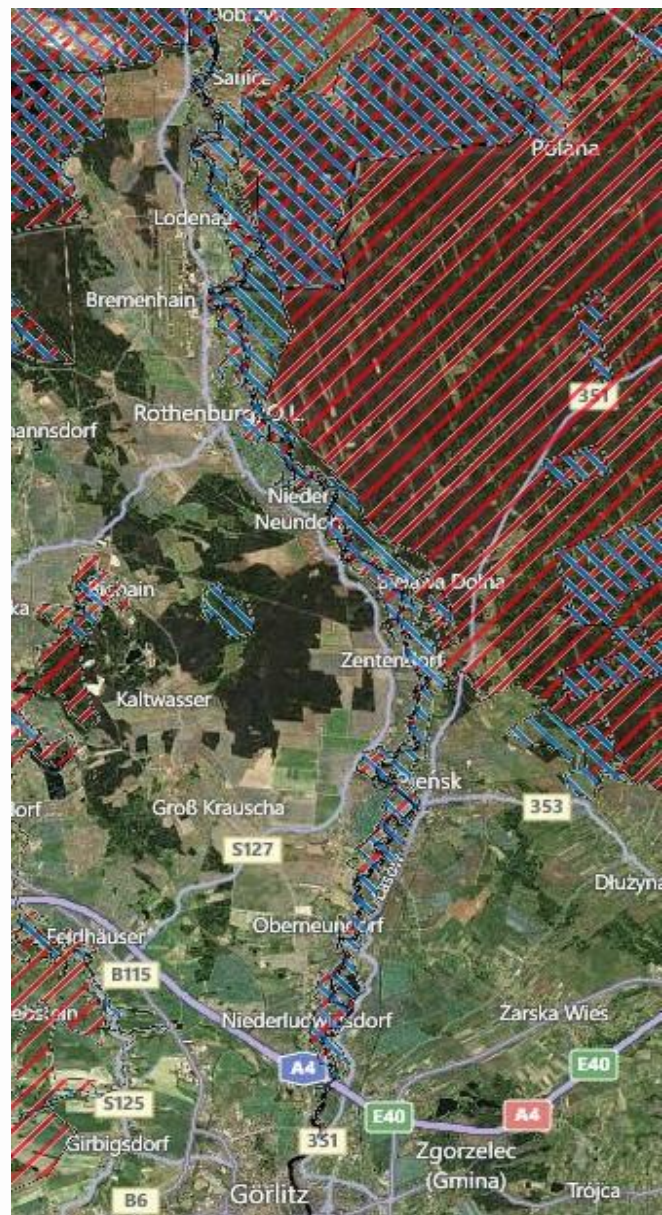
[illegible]
Sanice
Polana
Lodenau
Bremenhain
351
Rothenburg/O.L.
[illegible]annsdorf
Nieder Neundorf
Bielawa Dolna
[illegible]ka
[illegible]hain
Zentendorf
Kaltwasser
Pieńsk
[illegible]dorf
Groß Krauscha
353
S127
Dłużyna
Oberneundorf
Feldhäuser
B115
Niederludwigsdorf
Żarska Wieś
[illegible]
E40
A4
S125
E40
A4
Girbigsdorf
351
Zgorzelec (Gmina)
B6
Görlitz
Trójca